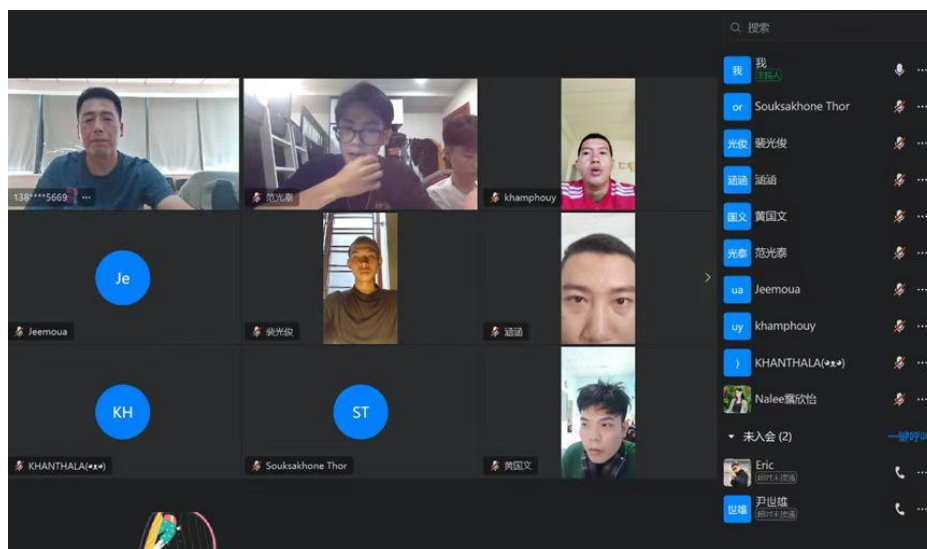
138****5669 ···

范光泰

khamphouy

Je

Jeemoua

裴光俊

涵涵

KH

KHANTHALA(•ェ•)

ST

Souksakhone Thor

黄国文

搜索

我 我 主持人

or Souksakhone Thor

光俊 裴光俊

涵涵 涵涵

国文 黄国文

光泰 范光泰

ua Jeemoua

uy khamphouy

) KHANTHALA(•ェ•)

Nalee黎欣怡

未入会 (2)

一键呼叫

Eric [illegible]

世雄 尹世雄 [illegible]